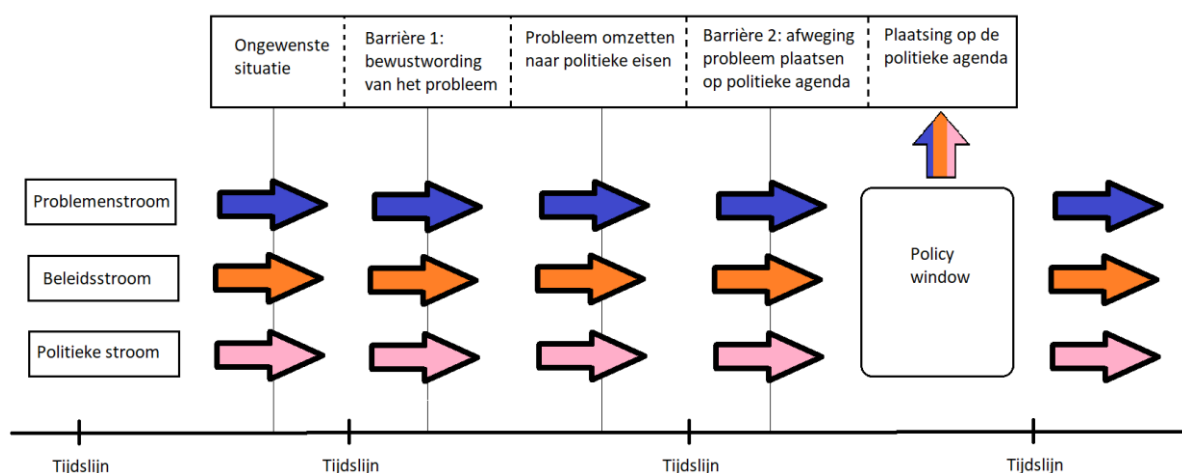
Ongewenste situatie

Barrière 1: bewustwording van het probleem

Probleem omzetten naar politieke eisen

Barrière 2: afweging probleem plaatsen op politieke agenda

Plaatsing op de politieke agenda

Problemenstroom

Beleidsstroom

Politieke stroom

Policy window

Tijdslijn

Tijdslijn

Tijdslijn

Tijdslijn